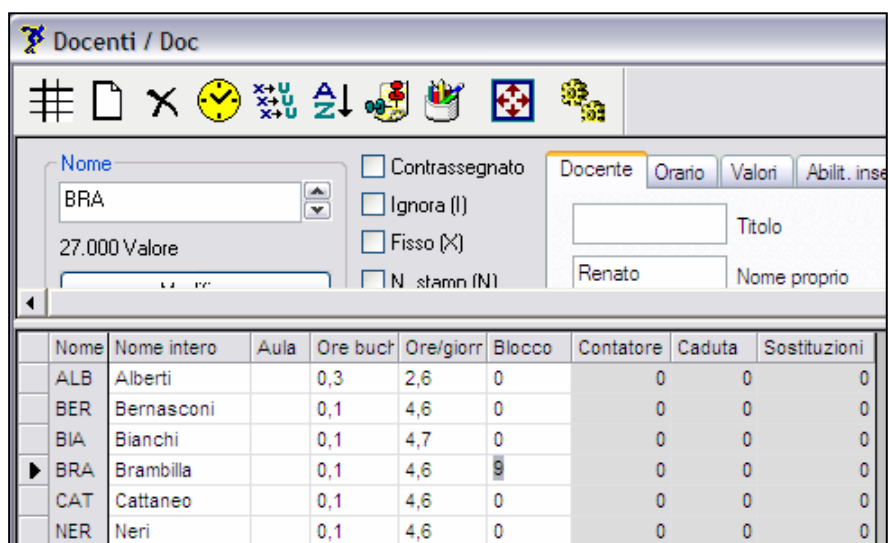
Docenti / Doc

Nome
BRA
27.000 Valore
Modifica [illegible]

Contrassegnato
Ignora (I)
Fisso (X)
N. stamp (N)

Docente | Orario | Valori | Abilit. ins

Titolo
Renato
Nome proprio

| | Nome | Nome intero | Aula | Ore buch | Ore/giorn | Blocco | Contatore | Caduta | Sostituzioni |
|---|---|---|---|---|---|---|---|---|---|
| | ALB | Alberti | | 0,3 | 2,6 | 0 | 0 | 0 | 0 |
| | BER | Bernasconi | | 0,1 | 4,6 | 0 | 0 | 0 | 0 |
| | BIA | Bianchi | | 0,1 | 4,7 | 0 | 0 | 0 | 0 |
| ▶ | BRA | Brambilla | | 0,1 | 4,6 | 9 | 0 | 0 | 0 |
| | CAT | Cattaneo | | 0,1 | 4,6 | 0 | 0 | 0 | 0 |
| | NER | Neri | | 0,1 | 4,6 | 0 | 0 | 0 | 0 |